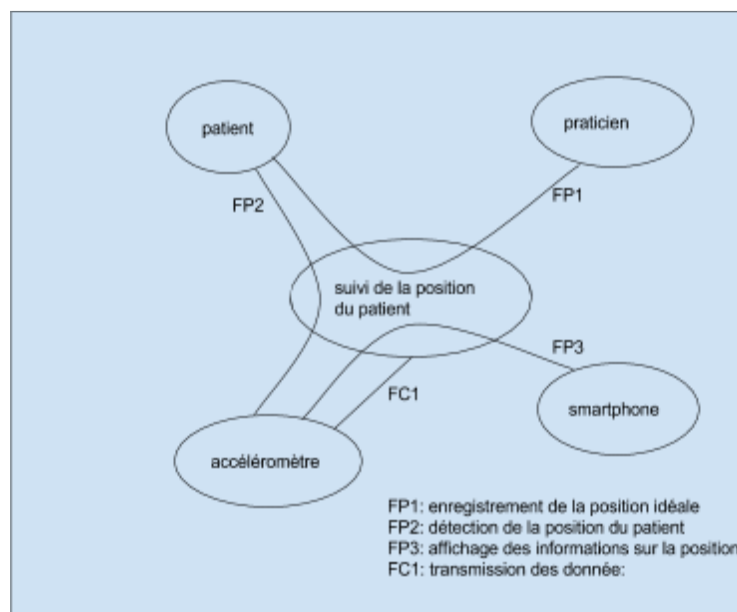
patient

praticien

FP2

FP1

suivi de la position du patient

FP3

FC1

smartphone

accéléromètre

FP1: enregistrement de la position idéale
FP2: détection de la position du patient
FP3: affichage des informations sur la position
FC1: transmission des donnée: